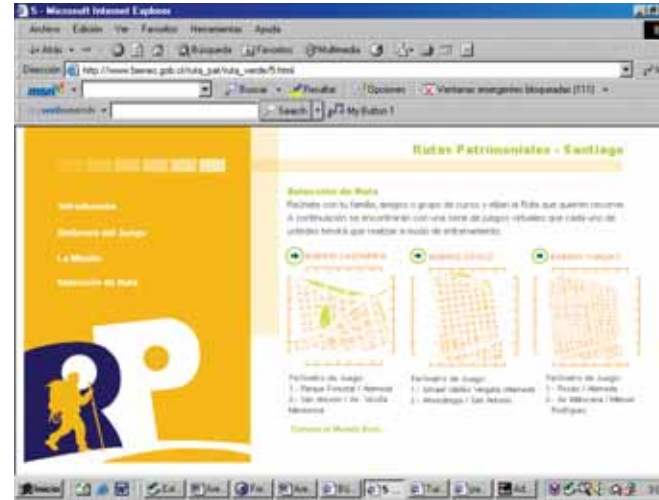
5 - Microsoft Internet Explorer

Archivo Edición Ver Favoritos Herramientas Ayuda

Atrás Búsqueda Favoritos Multimedia

Dirección http://www.bienes.gob.cl/ruta_pat/ruta_verde/5.html

msn Buscar Resaltar Opciones Ventanas emergentes bloqueadas (111)

Search My Button 1

Rutas Patrimoniales - Santiago

Introducción

Dinámica del Juego

La Misión

Selección de Ruta

Selección de Ruta

Reúnete con tu familia, amigos o grupo de curso y elijan la Ruta que quieren recorrer. A continuación se encontrarán con una serie de juegos virtuales que cada uno de ustedes tendrá que realizar a modo de entrenamiento.

BARRIO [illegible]

BARRIO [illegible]

BARRIO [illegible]

Perímetro de Juego:
1.- Parque Forestal / Alameda
2.- San Antonio / Av. Vicuña Mackenna

Perímetro de Juego:
1.- Ismael Valdés Vergara / Alameda
2.- Almirante / San Antonio

Perímetro de Juego:
1.- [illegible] / Alameda
2.- Av. Matucana / Manuel Rodríguez

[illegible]

Inicio